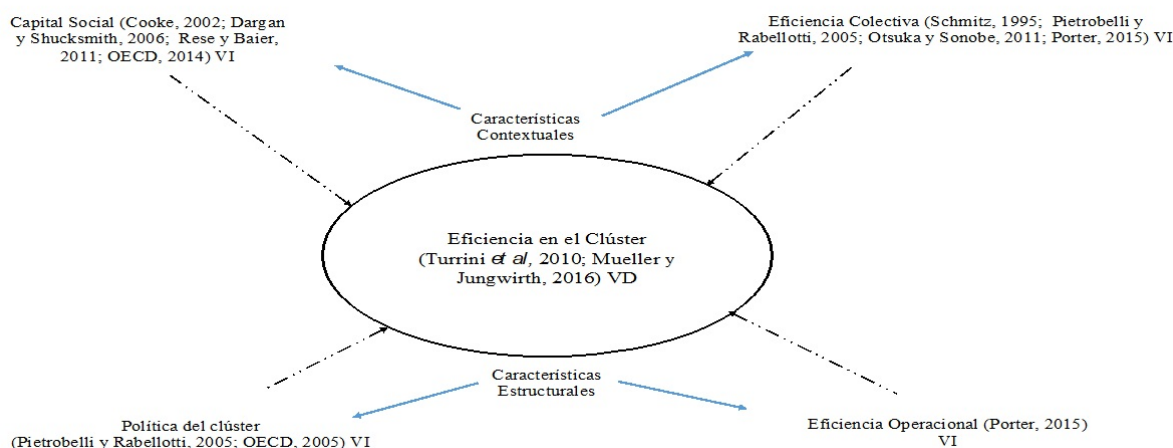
Capital Social (Cooke, 2002; Dargan y Shucksmith, 2006; Rese y Baier, 2011; OECD, 2014) VI

Eficiencia Colectiva (Schmitz, 1995; Pietrobelli y Rabellotti, 2005; Otsuka y Sonobe, 2011; Porter, 2015) VI

Características Contextuales

Eficiencia en el Clúster (Turrini et al, 2010; Mueller y Jungwirth, 2016) VD

Características Estructurales

Política del clúster (Pietrobelli y Rabellotti, 2005; OECD, 2005) VI

Eficiencia Operacional (Porter, 2015) VI